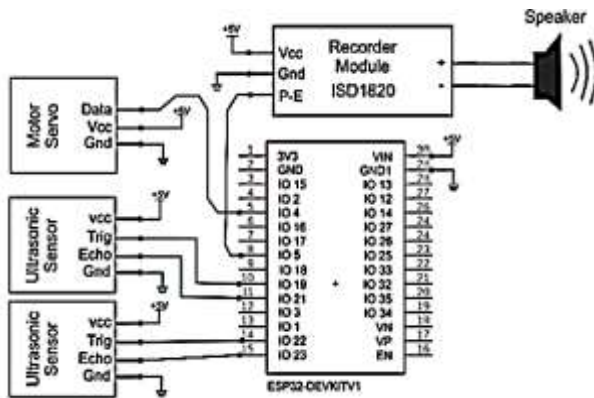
Speaker

+5V

Vcc
Gnd
P-E

Recorder Module ISD1820

+
-

Motor Servo

Data
Vcc
Gnd

+5V

Ultrasonic Sensor

vcc
Trig
Echo
Gnd

+5V

Ultrasonic Sensor

vcc
Trig
Echo
Gnd

+5V

1 3V3
2 GND
3 IO 15
4 IO 2
5 IO 4
6 IO 16
7 IO 17
8 IO 5
9 IO 18
10 IO 19
11 IO 21
12 IO 3
13 IO 1
14 IO 22
15 IO 23

30 VIN
29 GND1
28 IO 13
27 IO 12
26 IO 14
25 IO 27
24 IO 26
23 IO 25
22 IO 33
21 IO 32
20 IO 35
19 IO 34
18 VN
17 VP
16 EN

+5V

ESP32-DEVKITV1